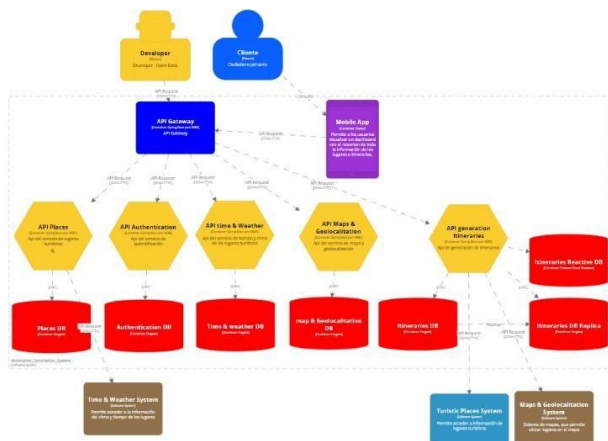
Developer
[Person]
Developer - Open Data

Cliente
[Person]
Ciudadano/persona

Consulta

API Request
[JSON/HTTPS]

API Gateway
[Container: Spring Boot and JWEB]
API Gateway

API Request
[JSON/HTTPS]

Mobile App
[Container: Flutter]
Permite a los usuarios visualizar un dashboard con el resumen de toda la información de los lugares e itinerarios.

API Request
[JSON/HTTPS]

API Request
[JSON/HTTPS]

API Request
[JSON/HTTPS]

API Request
[JSON/HTTPS]

API Request
[JSON/HTTPS]

API Places
[Container: Spring Boot and JWEB]
Api del servicio de lugares turísticos

API Authentication
[Container: Spring Boot and JWEB]
Api del servicio de autenticación

API time & Weather
[Container: Spring Boot and JWEB]
Api del servicio de tiempo y clima de los lugares turísticos

API Maps & Geolocalitation
[Container: Spring Boot and JWEB]
Api del servicio de mapas y geolocalización

API generation Itineraries
[Container: Spring Boot and JWEB]
Api de generación de itinerarios

Itineraries Reactive DB
[Container: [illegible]]

JDBC

JDBC

JDBC

JDBC

JDBC

Places DB
[Container: Oragon]

API Request
[JSON/HTTPS]

Authentication DB
[Container: Oragon]

Time & weather DB
[Container: Oragon]

map & Geolocalitation DB
[Container: Oragon]

Itineraries DB
[Container: Oragon]

Replicar

Itineraries DB Replica
[Container: Oragon]

Itineraries_Generation_System
[Software System]

Time & Weather System
[Software System]
Permite acceder a la información del clima y tiempo de los lugares

Turistic Places System
[Software System]
Permite acceder a información de lugares turísticos

Maps & Geolocalitation System
[Software System]
Sistema de mapas, que permite ubicar lugares en el mapa